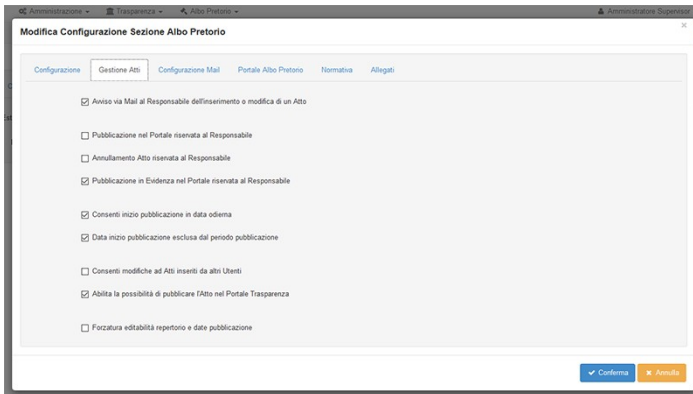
Amministrazione ▾ Trasparenza ▾ Albo Pretorio ▾ Amministratore Supervisor

Modifica Configurazione Sezione Albo Pretorio

×

Configurazione Gestione Atti Configurazione Mail Portale Albo Pretorio Normativa Allegati

☑ Avviso via Mail al Responsabile dell'inserimento o modifica di un Atto

☐ Pubblicazione nel Portale riservata al Responsabile

☐ Annullamento Atto riservata al Responsabile

☑ Pubblicazione in Evidenza nel Portale riservata al Responsabile

☑ Consenti inizio pubblicazione in data odierna

☑ Data inizio pubblicazione esclusa dal periodo pubblicazione

☐ Consenti modifiche ad Atti inseriti da altri Utenti

☑ Abilita la possibilità di pubblicare l'Atto nel Portale Trasparenza

☐ Forzatura editabilità repertorio e date pubblicazione

✔ Conferma ✖ Annulla